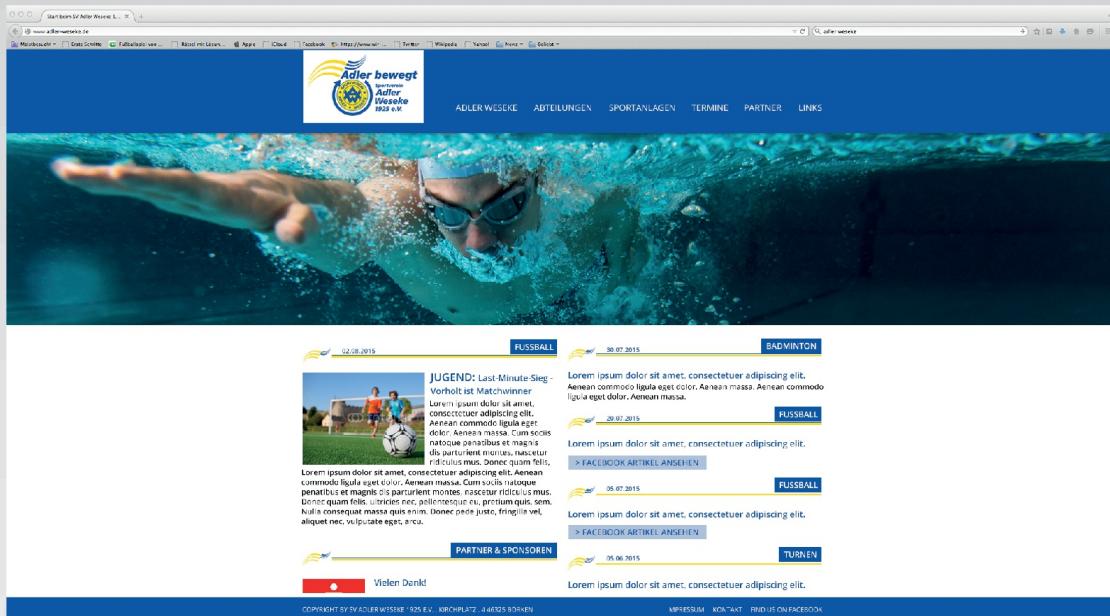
Startseite SV Adler Weseke 1...

www.adlerweseke.de

adler weseke

Meistbesucht Erste Schritte Fußballpilot.com Rätsel mit Lösern Apple iCloud Facebook https://www.wir... Twitter Wikipedia Yahoo! Promo Gelistet

Adler bewegt
Sportverein Adler Weseke 1925 e.V.

ADLER WESEKE ABTEILUNGEN SPORTANLAGEN TERMINE PARTNER LINKS

02.08.2015 FUSSBALL

JUGEND: Last-Minute-Sieg - Vorholt ist Matchwinner

Lorem ipsum dolor sit amet, consectetuer adipiscing elit. Aenean commodo ligula eget dolor. Aenean massa. Cum sociis natoque penatibus et magnis dis parturient montes, nascetur ridiculus mus. Donec quam felis, Lorem ipsum dolor sit amet, consectetuer adipiscing elit. Aenean commodo ligula eget dolor. Aenean massa. Cum sociis natoque penatibus et magnis dis parturient montes, nascetur ridiculus mus. Donec quam felis, ultricies nec, pellentesque eu, pretium quis, sem. Nulla consequat massa quis enim. Donec pede justo, fringilla vel, aliquet nec, vulputate eget, arcu.

PARTNER & SPONSOREN

Vielen Dank!

30.07.2015 BADMINTON

Lorem ipsum dolor sit amet, consectetuer adipiscing elit.
Aenean commodo ligula eget dolor. Aenean massa. Aenean commodo ligula eget dolor. Aenean massa.

29.07.2015 FUSSBALL

Lorem ipsum dolor sit amet, consectetuer adipiscing elit.

> FACEBOOK ARTIKEL ANSEHEN

05.07.2015 FUSSBALL

Lorem ipsum dolor sit amet, consectetuer adipiscing elit.

> FACEBOOK ARTIKEL ANSEHEN

05.06.2015 TURNEN

Lorem ipsum dolor sit amet, consectetuer adipiscing elit.

COPYRIGHT BY SV ADLER WESEKE 1925 E.V. · KIRCHPLATZ · 46325 BORKEN

IMPRESSUM KONTAKT FIND US ON FACEBOOK